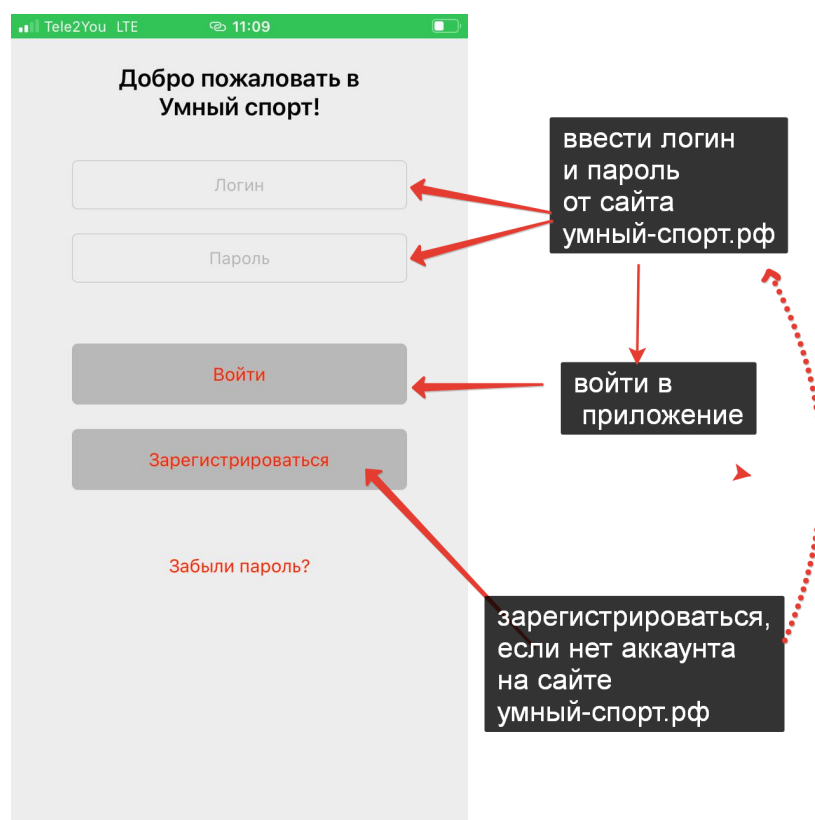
Tele2You LTE 11:09

Добро пожаловать в Умный спорт!

Логин

Пароль

Войти

Зарегистрироваться

Забыли пароль?

ввести логин и пароль от сайта умный-спорт.рф

войти в приложение

зарегистрироваться, если нет аккаунта на сайте умный-спорт.рф